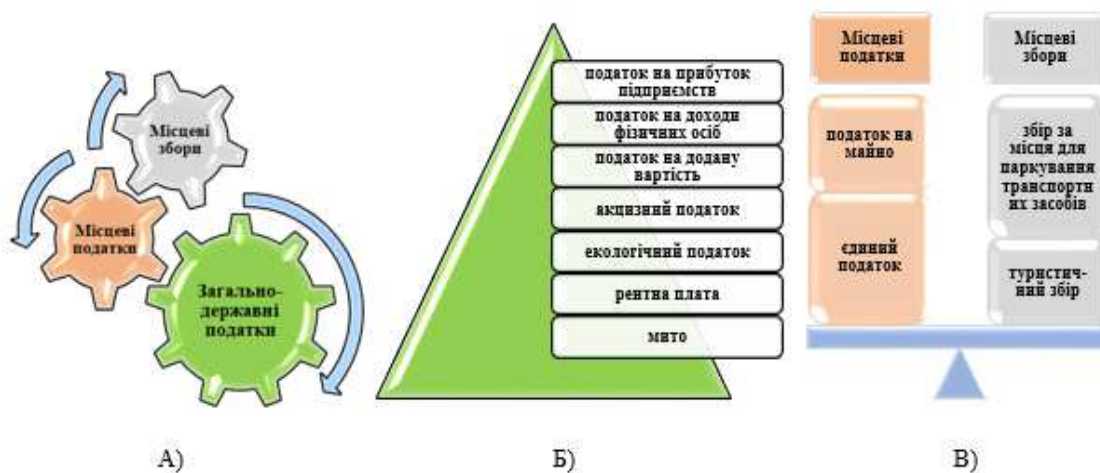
Місцеві збори

Місцеві податки

Загально-державні податки

податок на прибуток підприємств

податок на доходи фізичних осіб

податок на додану вартість

акцизний податок

екологічний податок

рентна плата

мито

Місцеві податки

Місцеві збори

податок на майно

єдиний податок

збір за місця для паркування транспортних засобів

туристичний збір

А)

Б)

В)